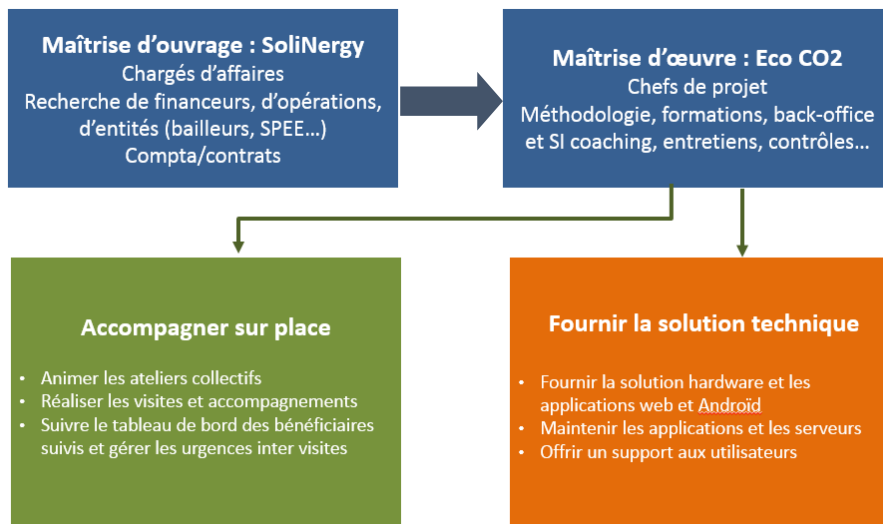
Maîtrise d'ouvrage : SoliNergy
Chargés d'affaires
Recherche de financeurs, d'opérations, d'entités (bailleurs, SPEE…)
Compta/contrats

Maîtrise d'œuvre : Eco CO2
Chefs de projet
Méthodologie, formations, back-office et SI coaching, entretiens, contrôles…

Accompagner sur place

• Animer les ateliers collectifs
• Réaliser les visites et accompagnements
• Suivre le tableau de bord des bénéficiaires suivis et gérer les urgences inter visites

Fournir la solution technique

• Fournir la solution hardware et les applications web et Androïd
• Maintenir les applications et les serveurs
• Offrir un support aux utilisateurs